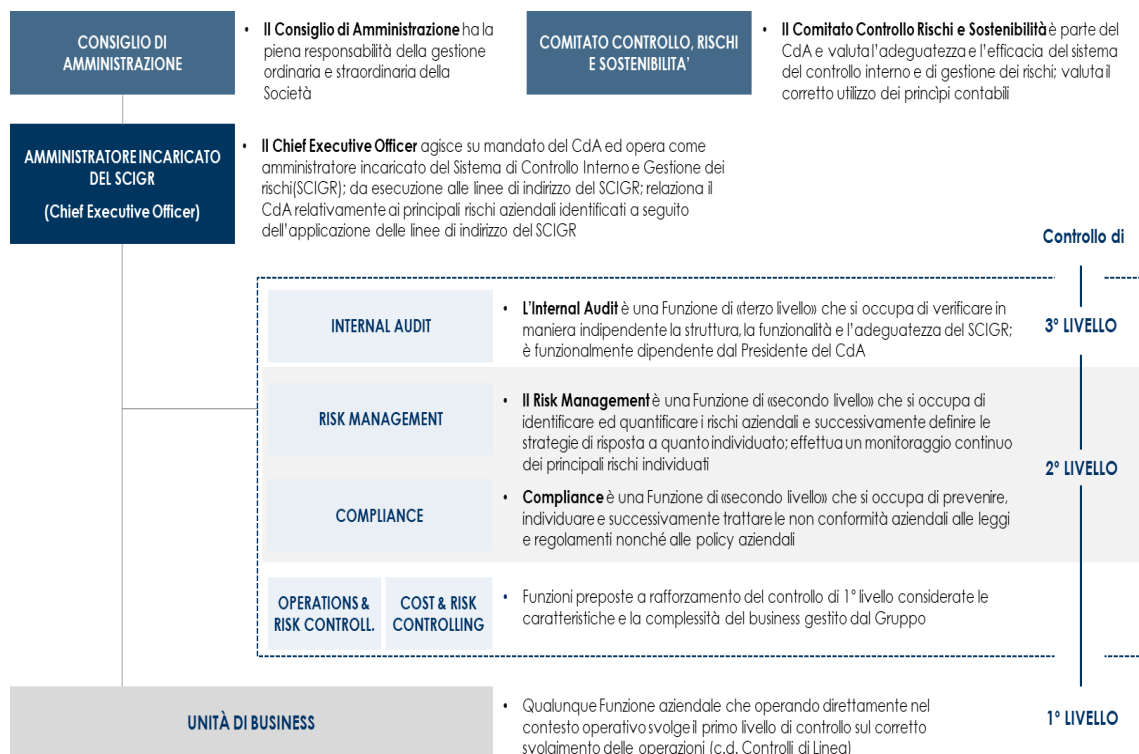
CONSIGLIO DI AMMINISTRAZIONE

• Il Consiglio di Amministrazione ha la piena responsabilità della gestione ordinaria e straordinaria della Società

COMITATO CONTROLLO, RISCHI E SOSTENIBILITA'

• Il Comitato Controllo Rischi e Sostenibilità è parte del CdA e valuta l'adeguatezza e l'efficacia del sistema del controllo interno e di gestione dei rischi; valuta il corretto utilizzo dei principi contabili

AMMINISTRATORE INCARICATO DEL SCIGR
(Chief Executive Officer)

• Il Chief Executive Officer agisce su mandato del CdA ed opera come amministratore incaricato del Sistema di Controllo Interno e Gestione dei rischi(SCIGR); da esecuzione alle linee di indirizzo del SCIGR; relaziona il CdA relativamente ai principali rischi aziendali identificati a seguito dell'applicazione delle linee di indirizzo del SCIGR

Controllo di

INTERNAL AUDIT

• L'Internal Audit è una Funzione di «terzo livello» che si occupa di verificare in maniera indipendente la struttura, la funzionalità e l'adeguatezza del SCIGR; è funzionalmente dipendente dal Presidente del CdA

3° LIVELLO

RISK MANAGEMENT

• Il Risk Management è una Funzione di «secondo livello» che si occupa di identificare ed quantificare i rischi aziendali e successivamente definire le strategie di risposta a quanto individuato; effettua un monitoraggio continuo dei principali rischi individuati

2° LIVELLO

COMPLIANCE

• Compliance è una Funzione di «secondo livello» che si occupa di prevenire, individuare e successivamente trattare le non conformità aziendali alle leggi e regolamenti nonché alle policy aziendali

OPERATIONS & RISK CONTROLL.

COST & RISK CONTROLLING

• Funzioni preposte a rafforzamento del controllo di 1° livello considerate le caratteristiche e la complessità del business gestito dal Gruppo

UNITÀ DI BUSINESS

• Qualunque Funzione aziendale che operando direttamente nel contesto operativo svolge il primo livello di controllo sul corretto svolgimento delle operazioni (c.d. Controlli di Linea)

1° LIVELLO